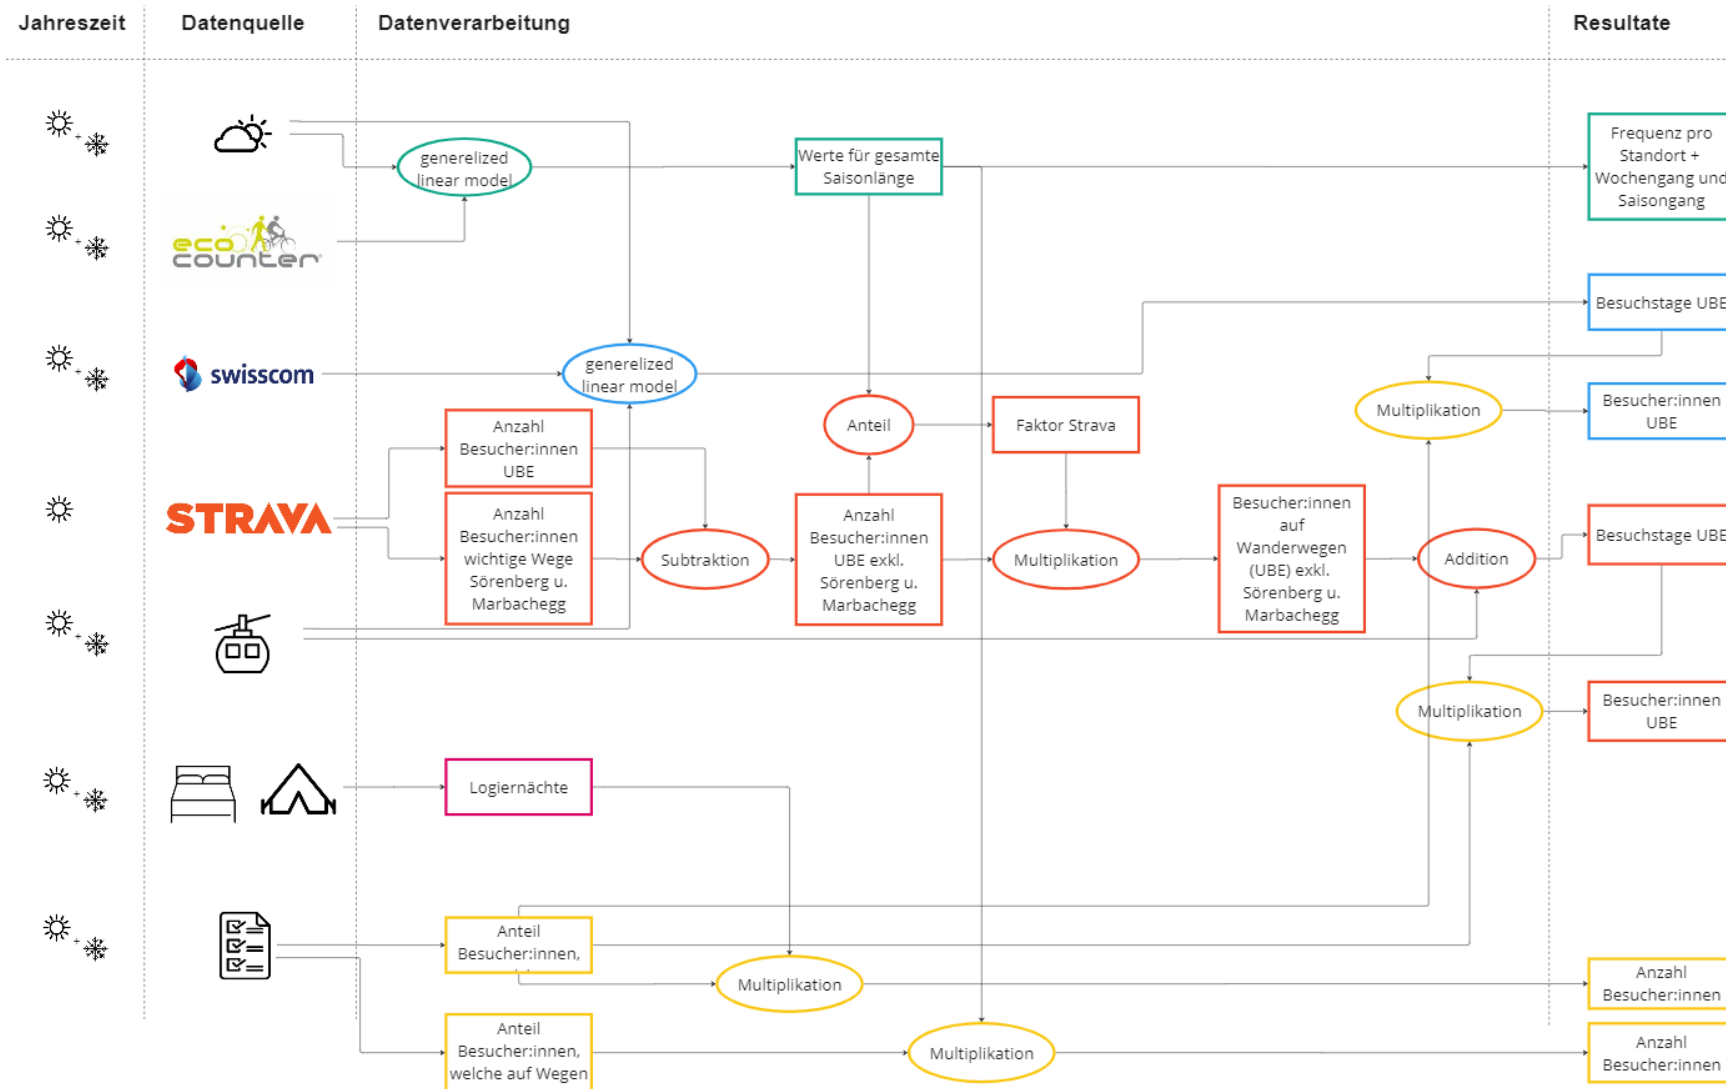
Jahreszeit

Datenquelle

Datenverarbeitung

Resultate

eco counter

swisscom

STRAVA

generelized linear model

Werte für gesamte Saisonlänge

Frequenz pro Standort + Wochengang und Saisongang

Besuchstage UBE

generelized linear model

Multiplikation

Besucher:innen UBE

Anzahl Besucher:innen UBE

Anteil

Faktor Strava

Anzahl Besucher:innen wichtige Wege Sörenberg u. Marbachegg

Subtraktion

Anzahl Besucher:innen UBE exkl. Sörenberg u. Marbachegg

Multiplikation

Besucher:innen auf Wanderwegen (UBE) exkl. Sörenberg u. Marbachegg

Addition

Besuchstage UBE

Multiplikation

Besucher:innen UBE

Logiernächte

Anteil Besucher:innen,

Multiplikation

Anzahl Besucher:innen

Anteil Besucher:innen, welche auf Wegen

Multiplikation

Anzahl Besucher:innen